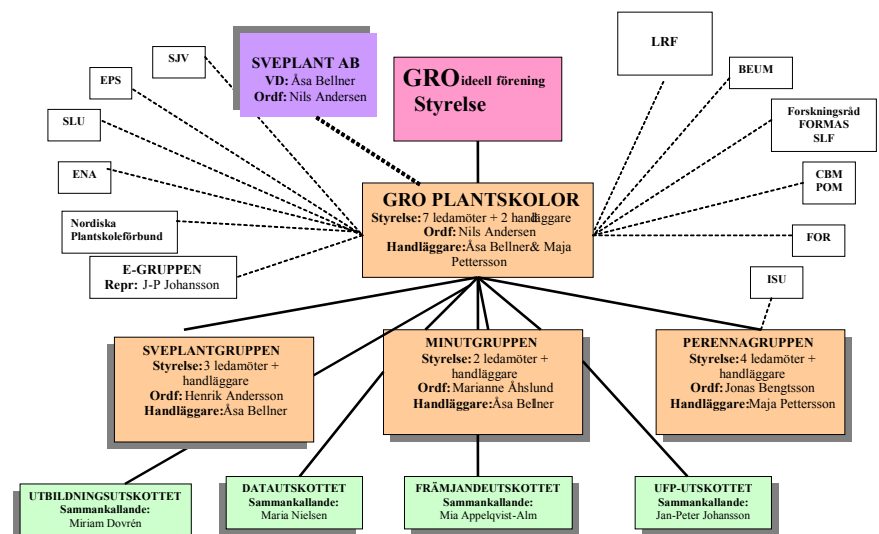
SJV

SVEPLANT AB
VD: Åsa Bellner
Ordf: Nils Andersen

GRO ideell förening
Styrelse

LRF

BEUM

EPS

Forskningsråd
FORMAS
SLF

SLU

ENA

CBM
POM

GRO PLANTSKOLOR
Styrelse: 7 ledamöter + 2 handläggare
Ordf: Nils Andersen
Handläggare: Åsa Bellner& Maja Pettersson

Nordiska Plantskoleförbund

FOR

E-GRUPPEN
Repr: J-P Johansson

ISU

SVEPLANTGRUPPEN
Styrelse: 3 ledamöter + handläggare
Ordf: Henrik Andersson
Handläggare: Åsa Bellner

MINUTGRUPPEN
Styrelse: 2 ledamöter + handläggare
Ordf: Marianne Åhslund
Handläggare: Åsa Bellner

PERENNAGRUPPEN
Styrelse: 4 ledamöter + handläggare
Ordf: Jonas Bengtsson
Handläggare: Maja Pettersson

UTBILDNINGSUTSKOTTET
Sammankallande:
Miriam Dovrén

DATAUTSKOTTET
Sammankallande:
Maria Nielsen

FRÄMJANDEUTSKOTTET
Sammankallande:
Mia Appelqvist-Alm

UFP-UTSKOTTET
Sammankallande:
Jan-Peter Johansson